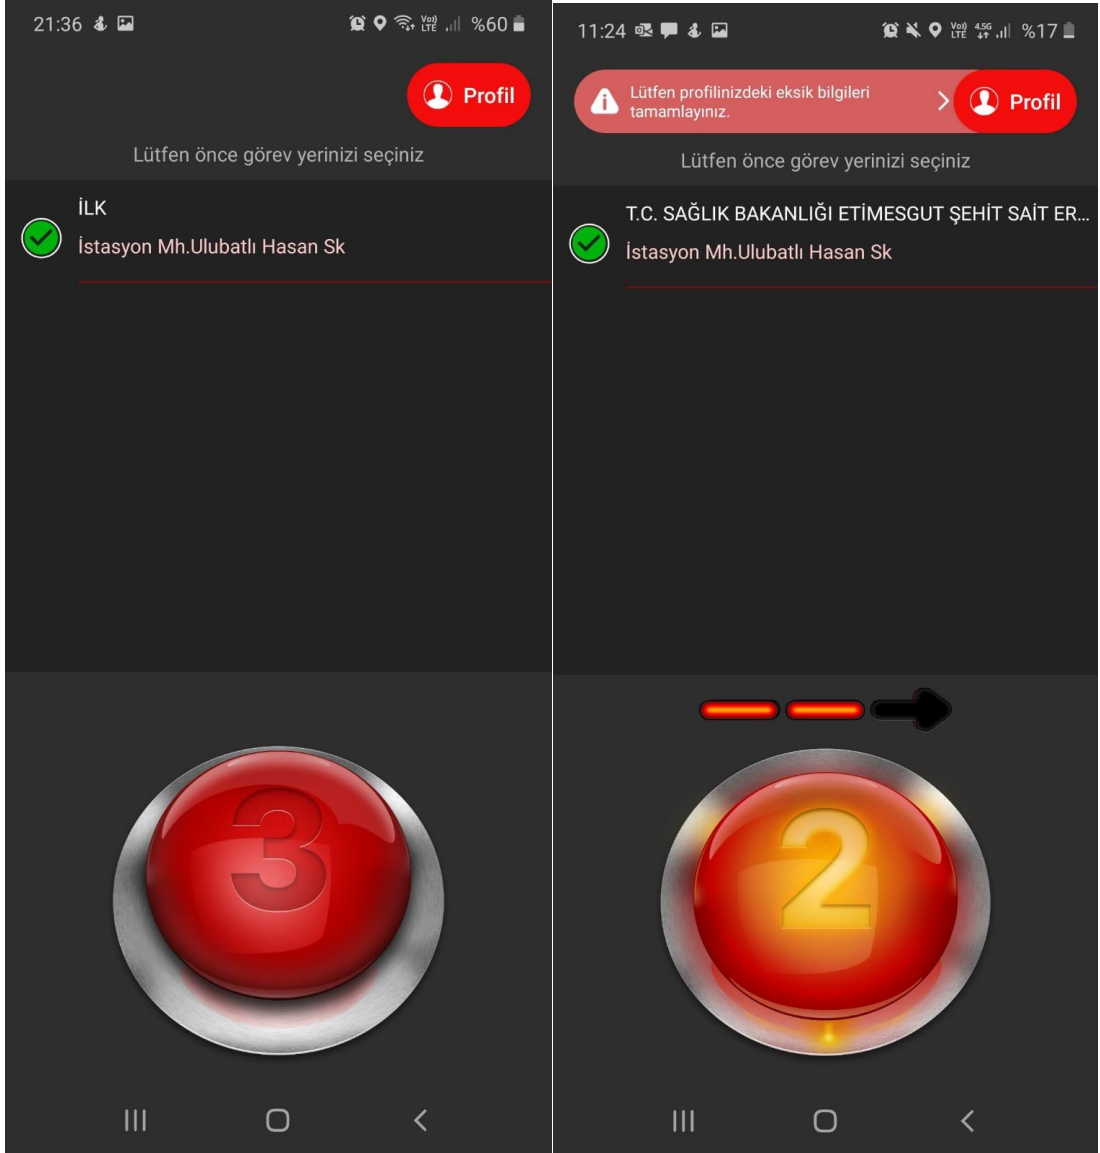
21:36 Vo) LTE %60

Profil

Lütfen önce görev yerinizi seçiniz

İLK
İstasyon Mh.Ulubatlı Hasan Sk

3

11:24 Vo) LTE 4.5G %17

Lütfen profilinizdeki eksik bilgileri tamamlayınız.

Profil

Lütfen önce görev yerinizi seçiniz

T.C. SAĞLIK BAKANLIĞI ETİMESGUT ŞEHİT SAİT ER...
İstasyon Mh.Ulubatlı Hasan Sk

2